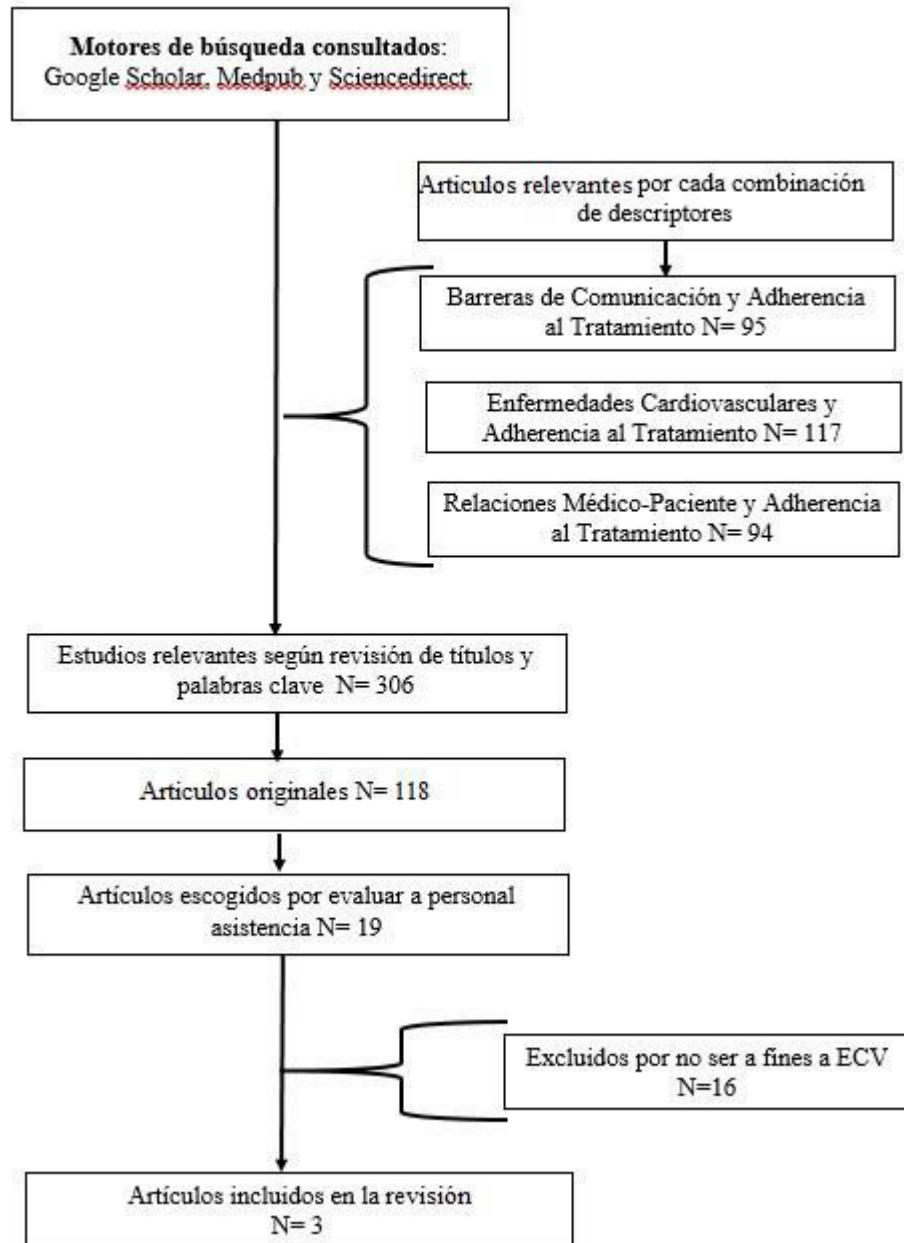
**Motores de búsqueda consultados**: Google Scholar, Medpub y Sciencedirect.

Articulos relevantes por cada combinación de descriptores

Barreras de Comunicación y Adherencia al Tratamiento N= 95

Enfermedades Cardiovasculares y Adherencia al Tratamiento N= 117

Relaciones Médico-Paciente y Adherencia al Tratamiento N= 94

Estudios relevantes según revisión de títulos y palabras clave N= 306

Articulos originales N= 118

Artículos escogidos por evaluar a personal asistencia N= 19

Excluidos por no ser a fines a ECV N=16

Artículos incluidos en la revisión N= 3